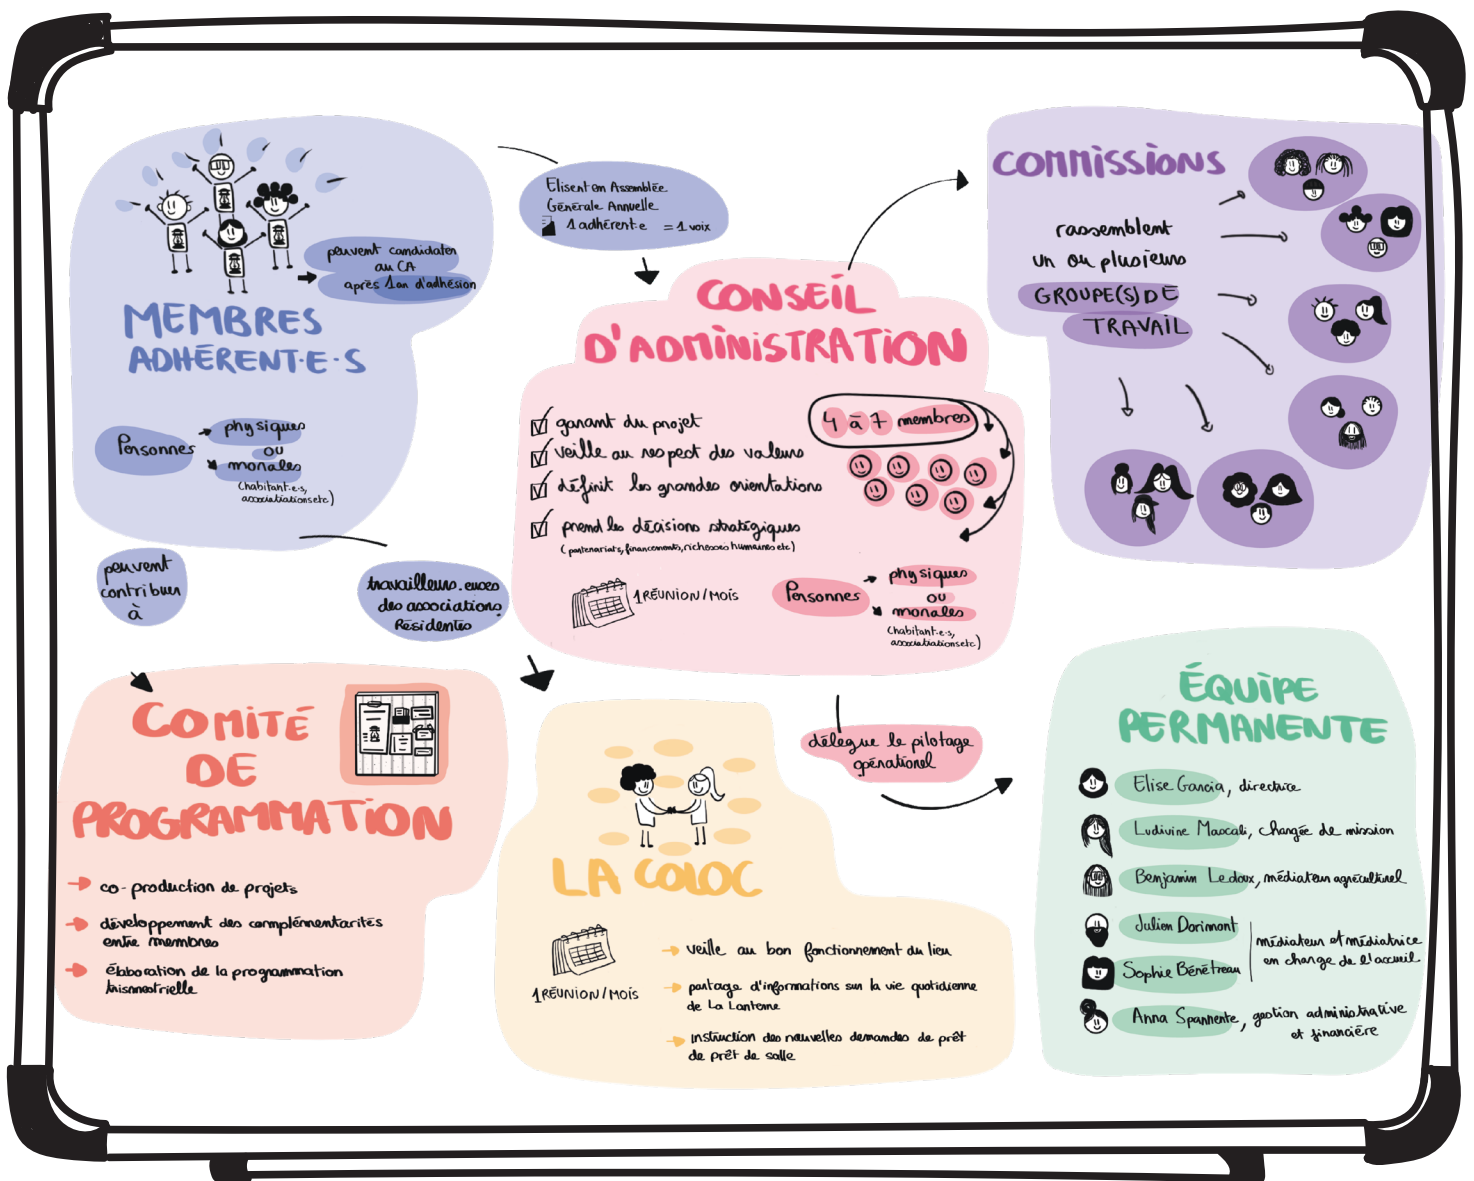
peuvent candidater au CA après 1 an d'adhésion

MEMBRES ADHERENT·E·S

Personnes physiques ou morales (habitant.e.s, associations etc.)

Elisent en Assemblée Générale Annuelle
1 adhérent.e = 1 voix

CONSEIL D'ADMINISTRATION

garant du projet
veille au respect des valeurs
définit les grandes orientations
prend les décisions stratégiques (partenariats, financements, richesses humaines etc)

4 à 7 membres

1 RÉUNION / MOIS

Personnes physiques ou morales (habitant.e.s, associations etc.)

COMMISSIONS

rassemblent un ou plusieurs GROUPE(S) DE TRAVAIL

peuvent contribuer à

travailleurs.euses des associations résidentes

COMITÉ DE PROGRAMMATION

co-production de projets
développement des complémentarités entre membres
élaboration de la programmation trimestrielle

délègue le pilotage opérationnel

LA COLOC

1 RÉUNION / MOIS

veille au bon fonctionnement du lieu
partage d'informations sur la vie quotidienne de La Lanterne
instruction des nouvelles demandes de prêt de prêt de salle

ÉQUIPE PERMANENTE

Elise Garcia, directrice
Ludivine Mascali, chargée de mission
Benjamin Ledoux, médiateur agriculturel
Julien Dorimont
Sophie Bénétreau
médiateur et médiatrice en charge de l'accueil
Anna Spannente, gestion administrative et financière